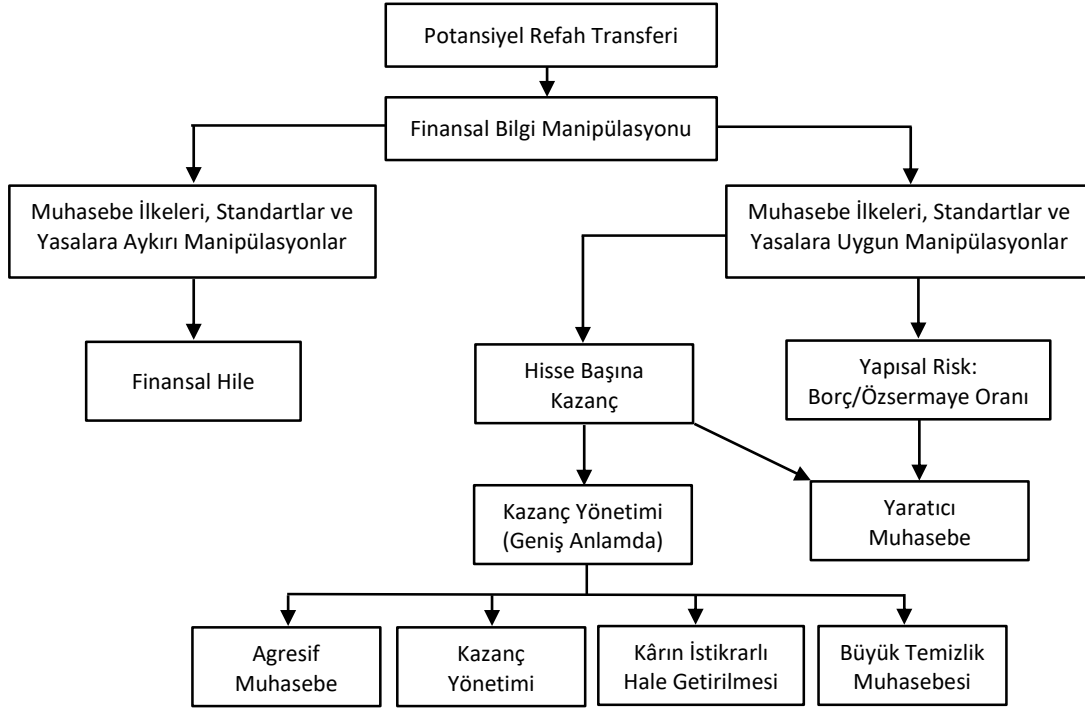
Potansiyel Refah Transferi

Finansal Bilgi Manipülasyonu

Muhasebe İlkeleri, Standartlar ve Yasalara Aykırı Manipülasyonlar

Muhasebe İlkeleri, Standartlar ve Yasalara Uygun Manipülasyonlar

Finansal Hile

Hisse Başına Kazanç

Yapısal Risk: Borç/Özsermaye Oranı

Kazanç Yönetimi (Geniş Anlamda)

Yaratıcı Muhasebe

Agresif Muhasebe

Kazanç Yönetimi

Kârın İstikrarlı Hale Getirilmesi

Büyük Temizlik Muhasebesi